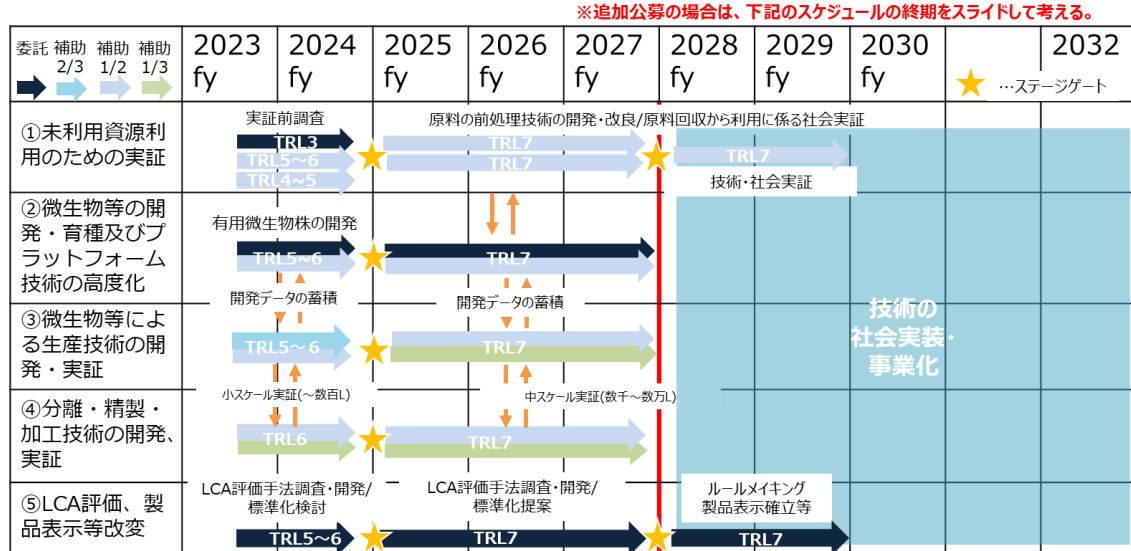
※追加公募の場合は、下記のスケジュールの終期をスライドして考える。

| 委託 補助2/3 補助1/2 補助1/3 | 2023 fy | 2024 fy | 2025 fy | 2026 fy | 2027 fy | 2028 fy | 2029 fy | 2030 fy | | 2032 |
|---|---|---|---|---|---|---|---|---|---|---|

★ …ステージゲート

①未利用資源利用のための実証
実証前調査
TRL3
TRL5～6
TRL4～5
原料の前処理技術の開発・改良/原料回収から利用に係る社会実証
TRL7
TRL7
TRL7
技術・社会実証

②微生物等の開発・育種及びプラットフォーム技術の高度化
有用微生物株の開発
TRL5～6
TRL7
開発データの蓄積
開発データの蓄積

③微生物等による生産技術の開発・実証
TRL5～6
TRL7
小スケール実証(～数百L)
中スケール実証(数千～数万L)

④分離・精製・加工技術の開発、実証
TRL6
TRL7

⑤LCA評価、製品表示等改変
LCA評価手法調査・開発/標準化検討
LCA評価手法調査・開発/標準化提案
ルールメイキング
製品表示確立等
TRL5～6
TRL7
TRL7

技術の社会実装・事業化